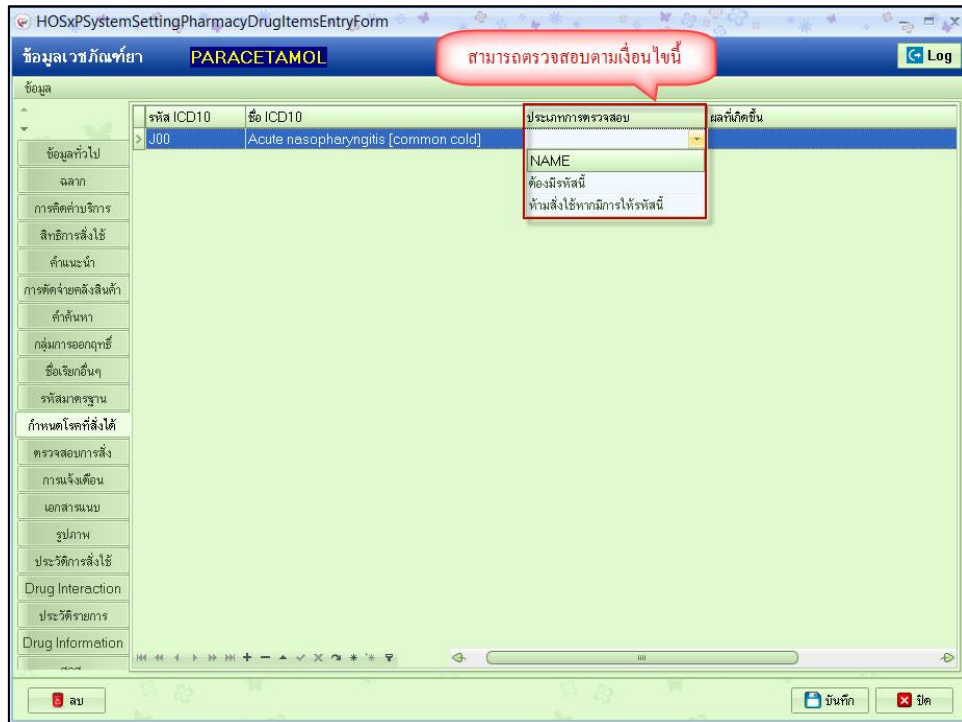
HOSxPSystemSettingPharmacyDrugItemsEntryForm

ข้อมูลเวชภัณฑ์ยา PARACETAMOL

สามารถตรวจสอบตามเงื่อนไขนี้

Log

ข้อมูล

ข้อมูลทั่วไป
ฉลาก
การคิดค่าบริการ
สิทธิการสั่งใช้
คำแนะนำ
การตัดจ่ายคลังสินค้า
คำค้นหา
กลุ่มการออกฤทธิ์
ชื่อเรียกอื่นๆ
รหัสมาตรฐาน
กำหนดโรคที่สั่งได้
ตรวจสอบการสั่ง
การแจ้งเตือน
เอกสารแนบ
รูปภาพ
ประวัติการสั่งใช้
Drug Interaction
ประวัติรายการ
Drug Information

| รหัส ICD10 | ชื่อ ICD10 | ประเภทการตรวจสอบ | ผลที่เกิดขึ้น |
|---|---|---|---|
| J00 | Acute nasopharyngitis [common cold] | | |

NAME
ต้องมีรหัสนี้
ห้ามสั่งใช้หากมีการให้รหัสนี้

ลบ

บันทึก

ปิด